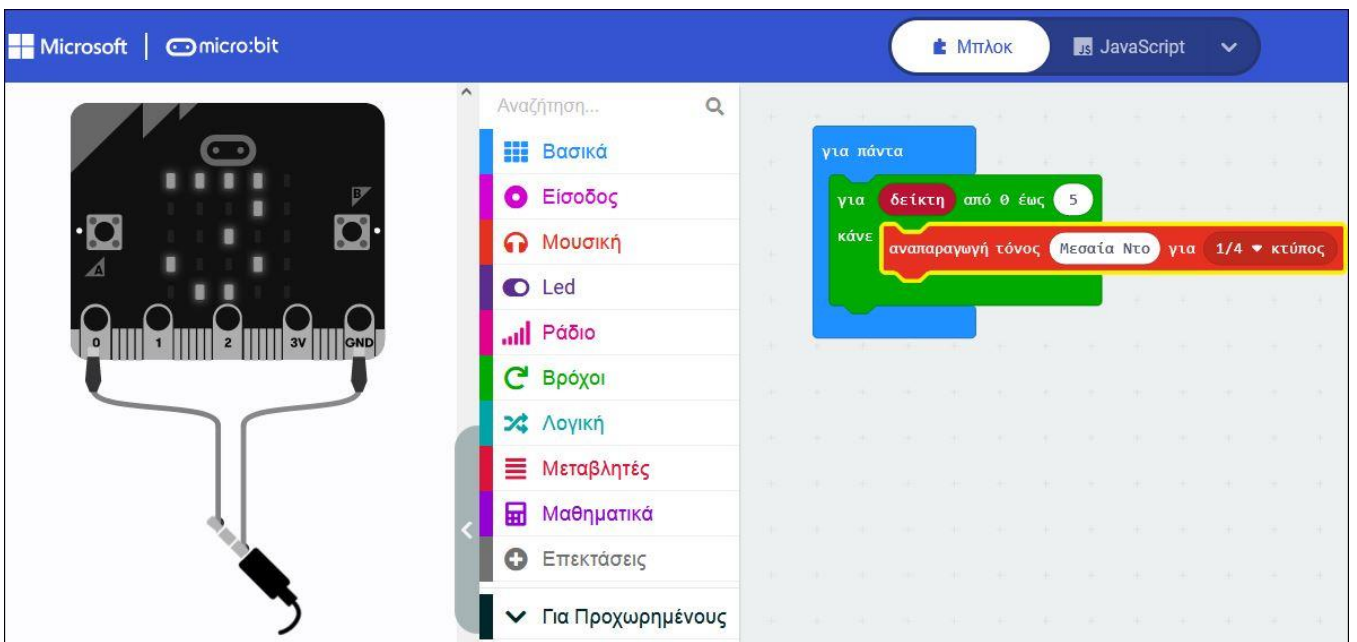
Microsoft | micro:bit

Μπλοκ
JavaScript

B
A
0
1
2
3V
GND

Αναζήτηση...
Βασικά
Είσοδος
Μουσική
Led
Ράδιο
Βρόχοι
Λογική
Μεταβλητές
Μαθηματικά
Επεκτάσεις
Για Προχωρημένους

για πάντα
για δείκτη από 0 έως 5
κάνε αναπαραγωγή τόνος Μεσαία Ντο για 1/4 κτύπος